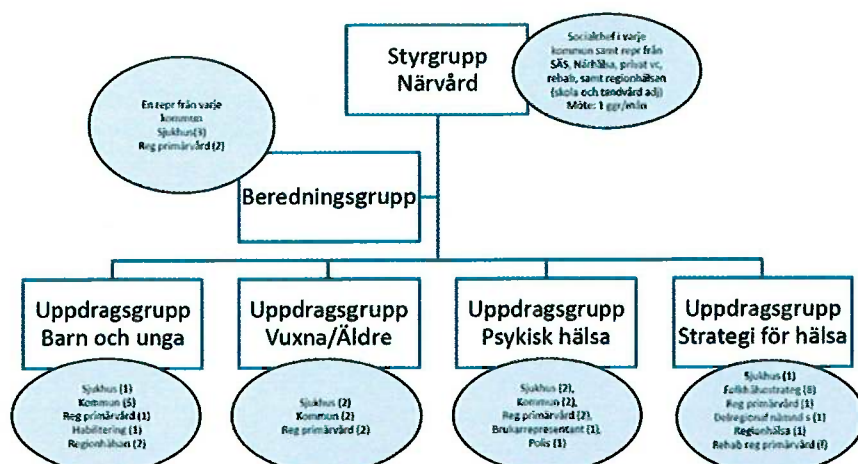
Styrgrupp Närvård

Socialchef i varje kommun samt repr från SÄS, Närhälsa, privat vc, rehab, samt regionhälsan (skola och tandvård adj) Möte: 1 ggr/mån

En repr från varje kommun
Sjukhus(3)
Reg primärvård (2)

Beredningsgrupp

Uppdragsgrupp Barn och unga

Sjukhus (3)
Kommun (5)
Reg primärvård (1)
Habilitering (1)
Regionhälsan (2)

Uppdragsgrupp Vuxna/Äldre

Sjukhus (2)
Kommun (2)
Reg primärvård (2)

Uppdragsgrupp Psykisk hälsa

Sjukhus (2),
Kommun (2),
Reg primärvård (2),
Brukarrepresentant (1),
Polis (1)

Uppdragsgrupp Strategi för hälsa

Sjukhus (1)
Folkhälsostrateg (8)
Reg primärvård (1)
Delregional nämnd s (1)
Regionhälsa (1)
Rehab reg primärvård (f)